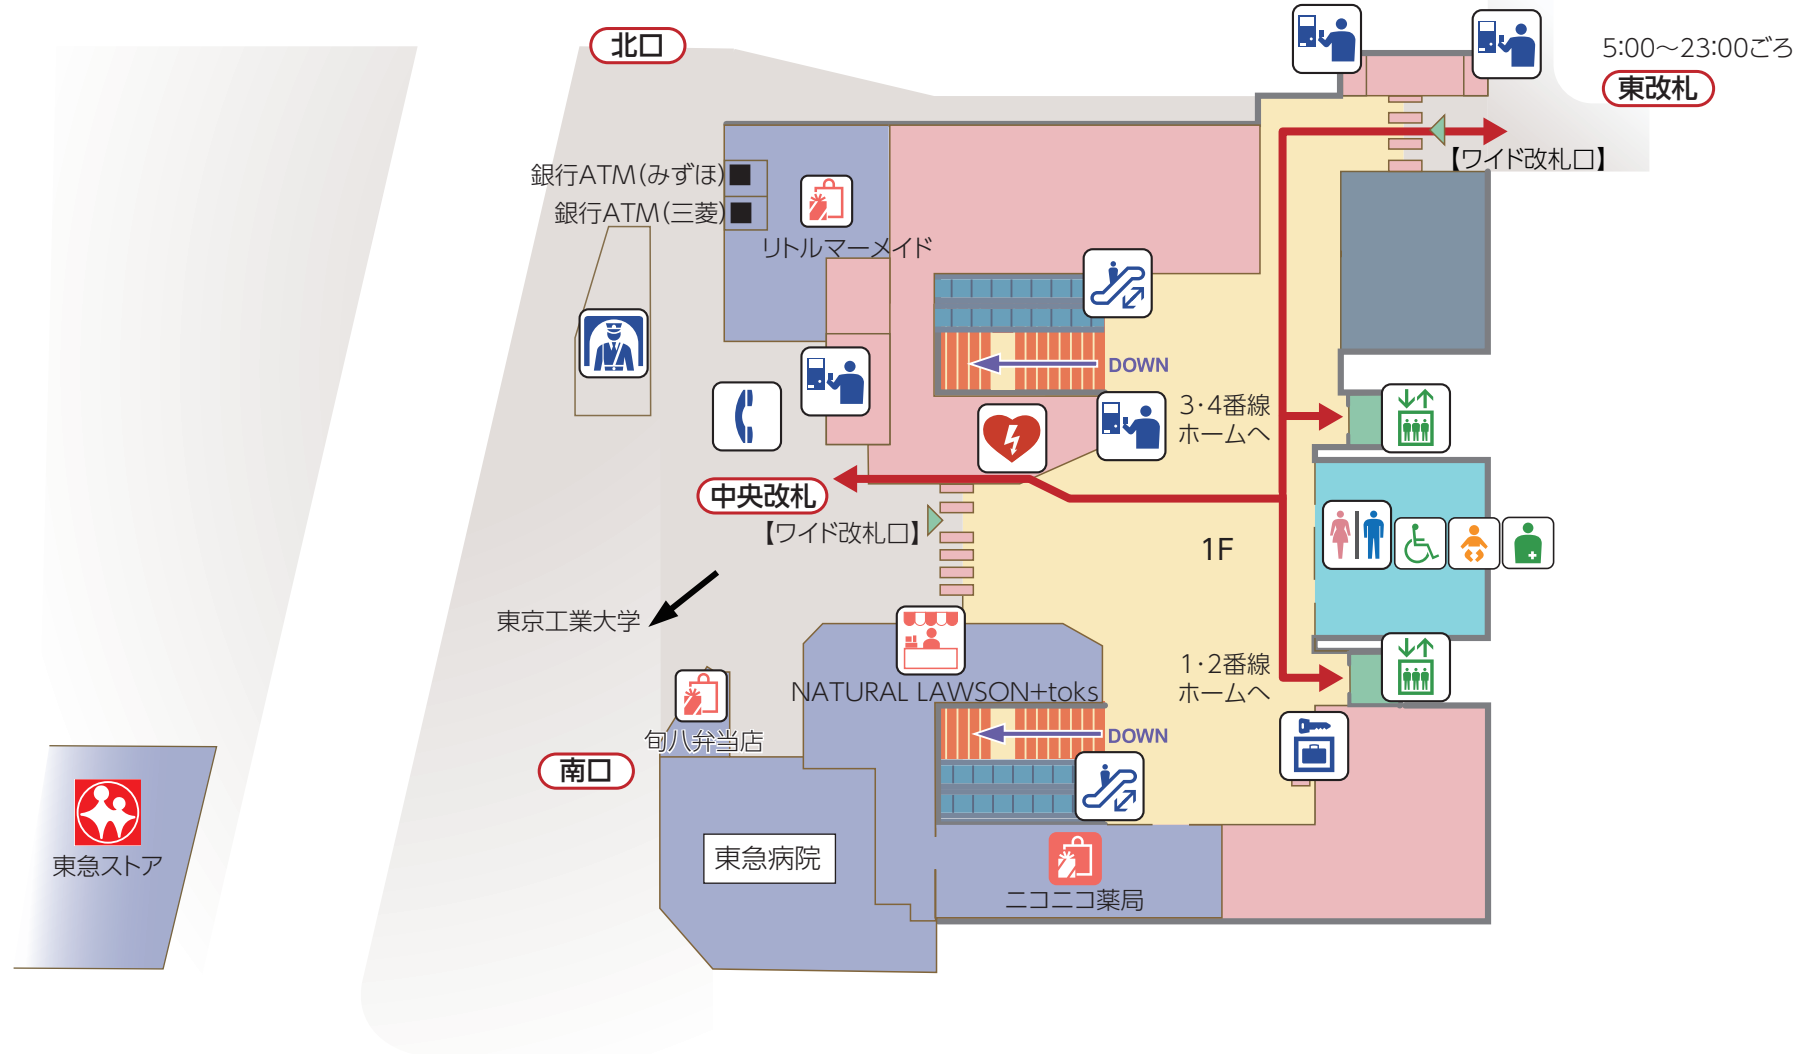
北口

5:00～23:00ごろ

東改札

【ワイド改札口】

銀行ATM(みずほ)

銀行ATM(三菱)

リトルマーメイド

DOWN

3·4番線
ホームへ

中央改札

【ワイド改札口】

1F

東京工業大学

1·2番線
ホームへ

NATURAL LAWSON+toks

旬八弁当店

DOWN

南口

東急病院

ニコニコ薬局

東急ストア